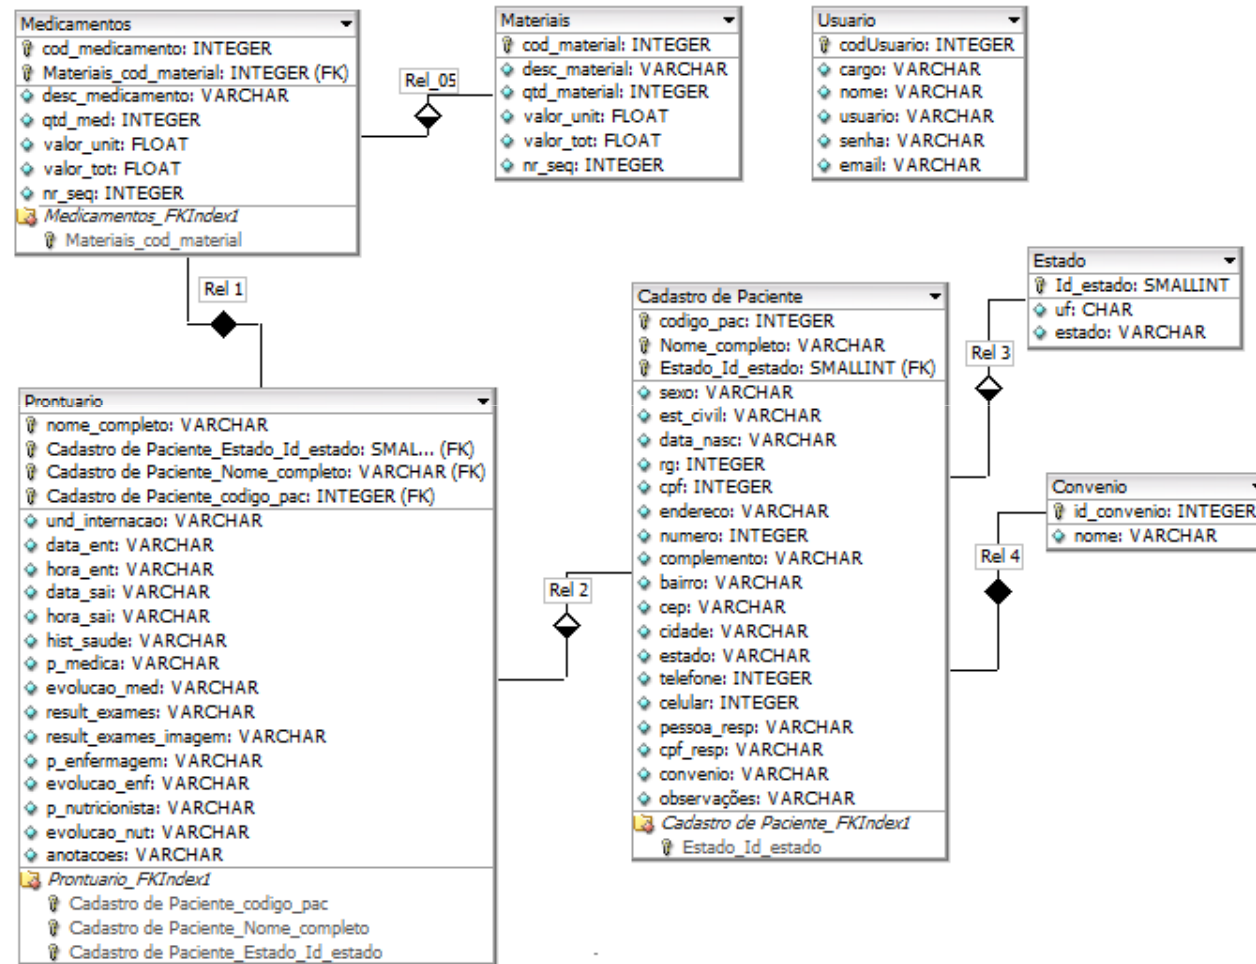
Medicamentos
cod_medicamento: INTEGER
Materiais_cod_material: INTEGER (FK)
desc_medicamento: VARCHAR
qtd_med: INTEGER
valor_unit: FLOAT
valor_tot: FLOAT
nr_seq: INTEGER
Medicamentos_FKIndex1
Materiais_cod_material

Rel_05

Materiais
cod_material: INTEGER
desc_material: VARCHAR
qtd_material: INTEGER
valor_unit: FLOAT
valor_tot: FLOAT
nr_seq: INTEGER

Usuario
codUsuario: INTEGER
cargo: VARCHAR
nome: VARCHAR
usuario: VARCHAR
senha: VARCHAR
email: VARCHAR

Rel 1

Estado
Id_estado: SMALLINT
uf: CHAR
estado: VARCHAR

Cadastro de Paciente
codigo_pac: INTEGER
Nome_completo: VARCHAR
Estado_Id_estado: SMALLINT (FK)
sexo: VARCHAR
est_civil: VARCHAR
data_nasc: VARCHAR
rg: INTEGER
cpf: INTEGER
endereco: VARCHAR
numero: INTEGER
complemento: VARCHAR
bairro: VARCHAR
cep: VARCHAR
cidade: VARCHAR
estado: VARCHAR
telefone: INTEGER
celular: INTEGER
pessoa_resp: VARCHAR
cpf_resp: VARCHAR
convenio: VARCHAR
observações: VARCHAR
Cadastro de Paciente_FKIndex1
Estado_Id_estado

Rel 3

Convenio
id_convenio: INTEGER
nome: VARCHAR

Rel 4

Rel 2

Prontuario
nome_completo: VARCHAR
Cadastro de Paciente_Estado_Id_estado: SMAL... (FK)
Cadastro de Paciente_Nome_completo: VARCHAR (FK)
Cadastro de Paciente_codigo_pac: INTEGER (FK)
und_internacao: VARCHAR
data_ent: VARCHAR
hora_ent: VARCHAR
data_sai: VARCHAR
hora_sai: VARCHAR
hist_saude: VARCHAR
p_medica: VARCHAR
evolucao_med: VARCHAR
result_exames: VARCHAR
result_exames_imagem: VARCHAR
p_enfermagem: VARCHAR
evolucao_enf: VARCHAR
p_nutricionista: VARCHAR
evolucao_nut: VARCHAR
anotacoes: VARCHAR
Prontuario_FKIndex1
Cadastro de Paciente_codigo_pac
Cadastro de Paciente_Nome_completo
Cadastro de Paciente_Estado_Id_estado